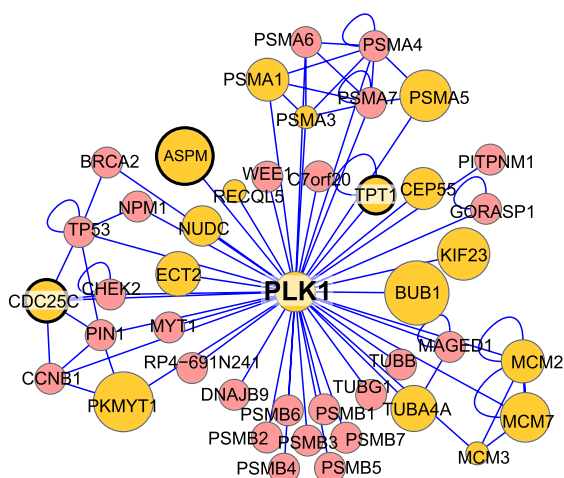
PSMA6
PSMA4
PSMA1
PSMA7
PSMA5
PSMA3
ASPM
BRCA2
WEE1
C7orf20
TPT1
CEP55
PITPNM1
NPM1
RECQL5
GORASP1
TP53
NUDC
KIF23
ECT2
CDC25C
CHEK2
PLK1
BUB1
PIN1
MYT1
MAGED1
MCM2
RP4-691N241
TUBB
CCNB1
DNAJB9
TUBG1
PKMYT1
PSMB6
PSMB1
TUBA4A
MCM7
PSMB2
PSMB3
PSMB7
MCM3
PSMB4
PSMB5